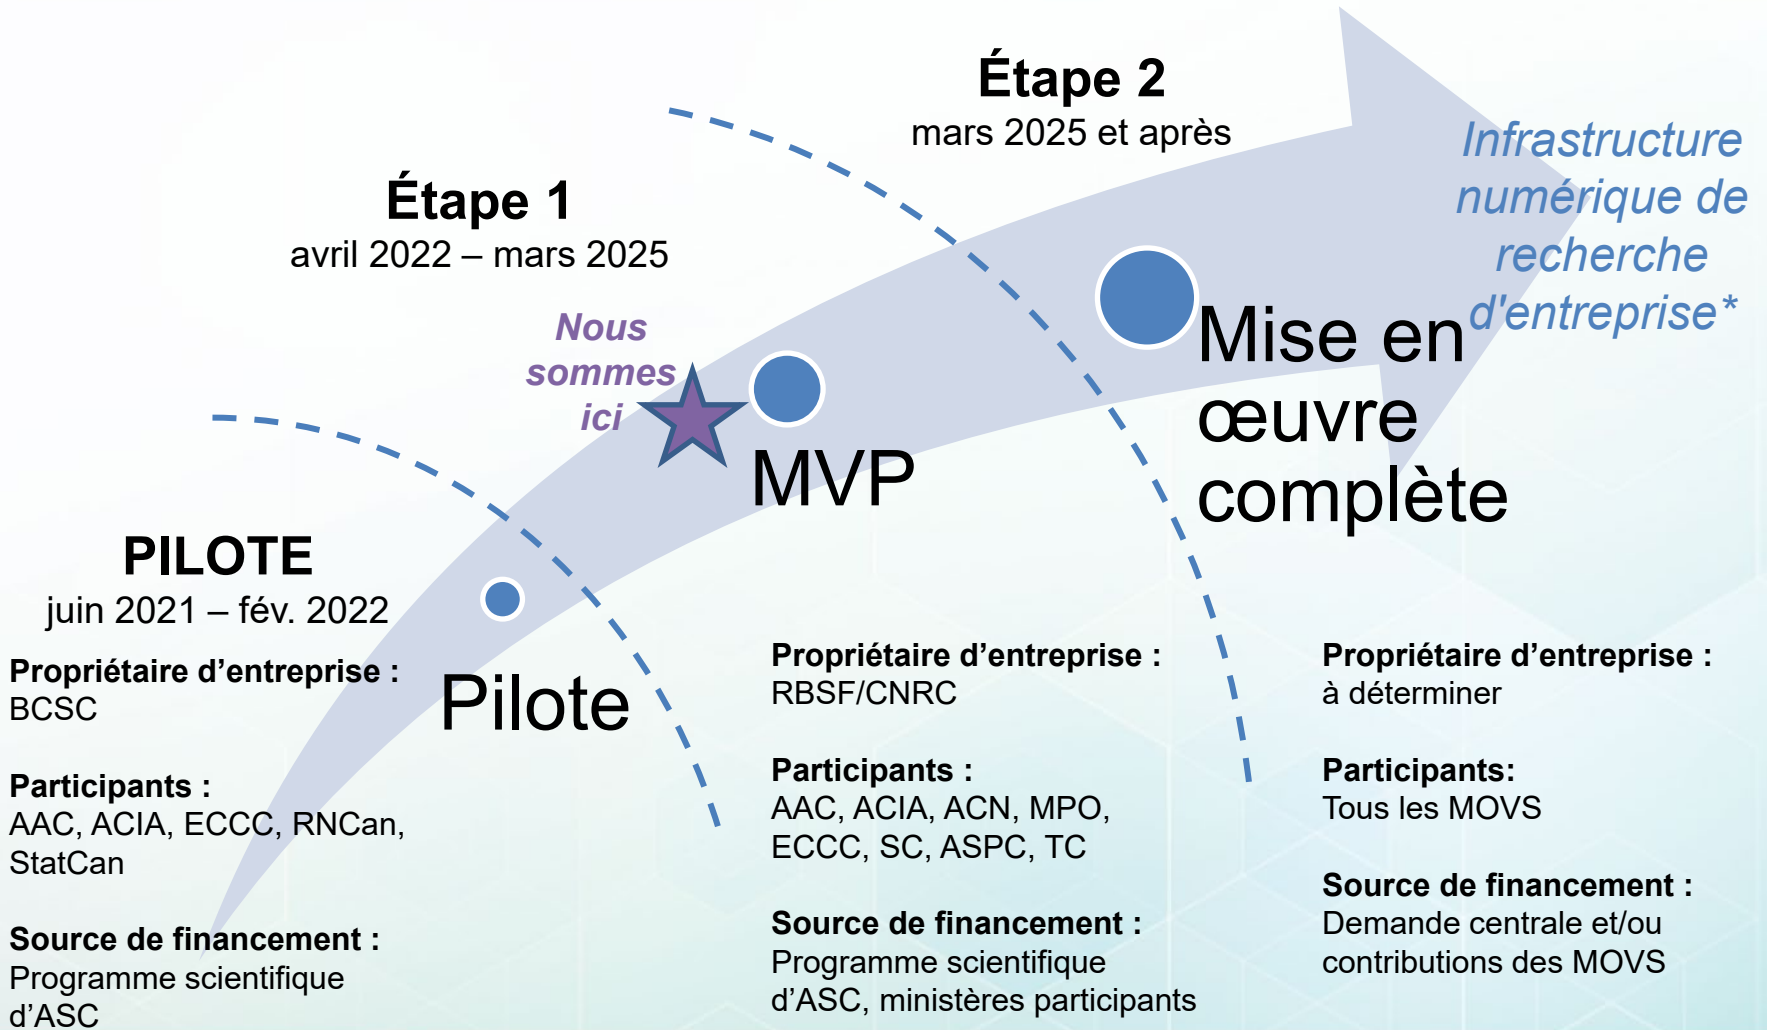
Étape 2
mars 2025 et après

Infrastructure numérique de recherche d'entreprise*

Étape 1
avril 2022 – mars 2025

Nous sommes ici

MVP

Mise en œuvre complète

PILOTE
juin 2021 – fév. 2022

Pilote

Propriétaire d’entreprise :
BCSC

Participants :
AAC, ACIA, ECCC, RNCan, StatCan

Source de financement :
Programme scientifique d’ASC

Propriétaire d’entreprise :
RBSF/CNRC

Participants :
AAC, ACIA, ACN, MPO, ECCC, SC, ASPC, TC

Source de financement :
Programme scientifique d’ASC, ministères participants

Propriétaire d’entreprise :
à déterminer

Participants:
Tous les MOVS

Source de financement :
Demande centrale et/ou contributions des MOVS